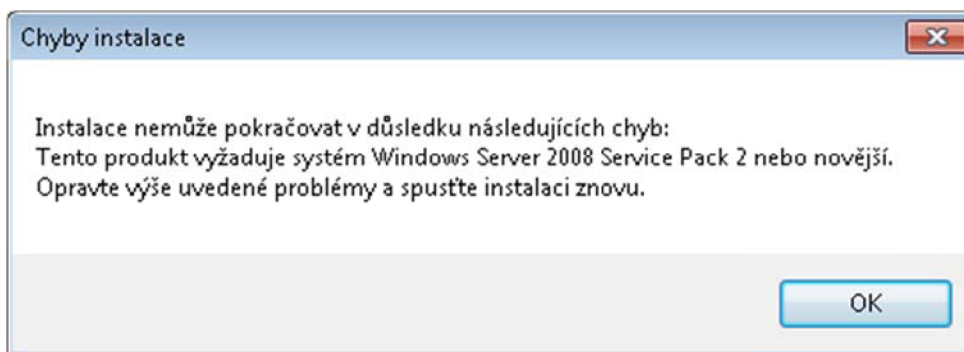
Chyby instalace

Instalace nemůže pokračovat v důsledku následujících chyb:
Tento produkt vyžaduje systém Windows Server 2008 Service Pack 2 nebo novější.
Opravte výše uvedené problémy a spusťte instalaci znovu.

OK